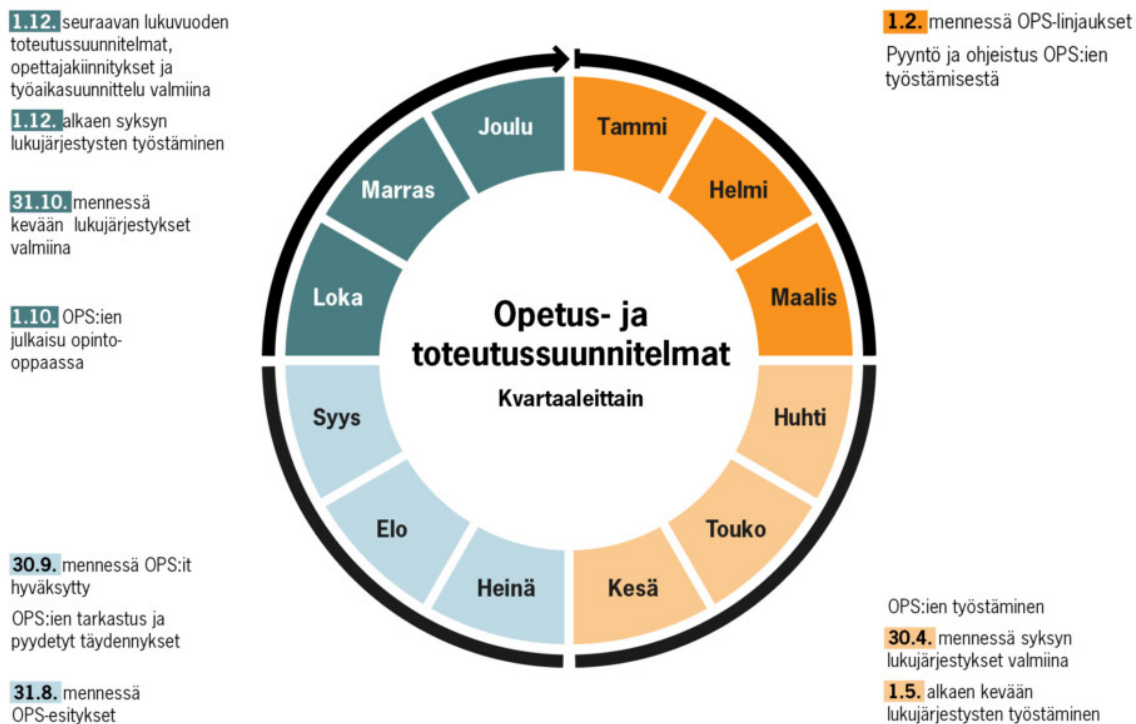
1.12. seuraavan lukuvuoden toteutussuunnitelmat, opettajakiinnitykset ja työaikasuunnittelu valmiina

1.12. alkaen syksyn lukujärjestysten työstäminen

31.10. mennessä kevään lukujärjestykset valmiina

1.10. OPS:ien julkaisu opinto-oppaassa

30.9. mennessä OPS:it hyväksytty

OPS:ien tarkastus ja pyydetyt täydennykset

31.8. mennessä OPS-esitykset

1.2. mennessä OPS-linjaukset

Pyyntö ja ohjeistus OPS:ien työstämisestä

Joulu
Tammi
Marras
Helmi
Loka
Maalis
Opetus- ja toteutussuunnitelmat
Kvartaaleittain
Syys
Huhti
Elo
Touko
Heinä
Kesä

OPS:ien työstäminen

30.4. mennessä syksyn lukujärjestykset valmiina

1.5. alkaen kevään lukujärjestysten työstäminen